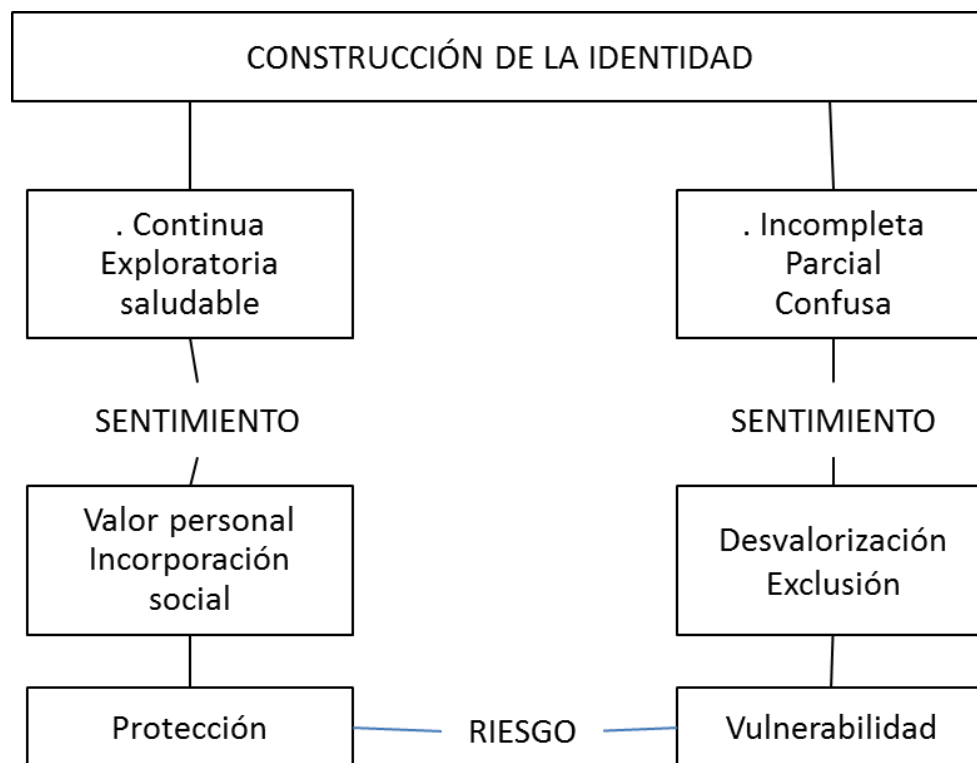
CONSTRUCCIÓN DE LA IDENTIDAD

. Continua
Exploratoria
saludable

. Incompleta
Parcial
Confusa

SENTIMIENTO

SENTIMIENTO

Valor personal
Incorporación
social

Desvalorización
Exclusión

Protección

RIESGO

Vulnerabilidad